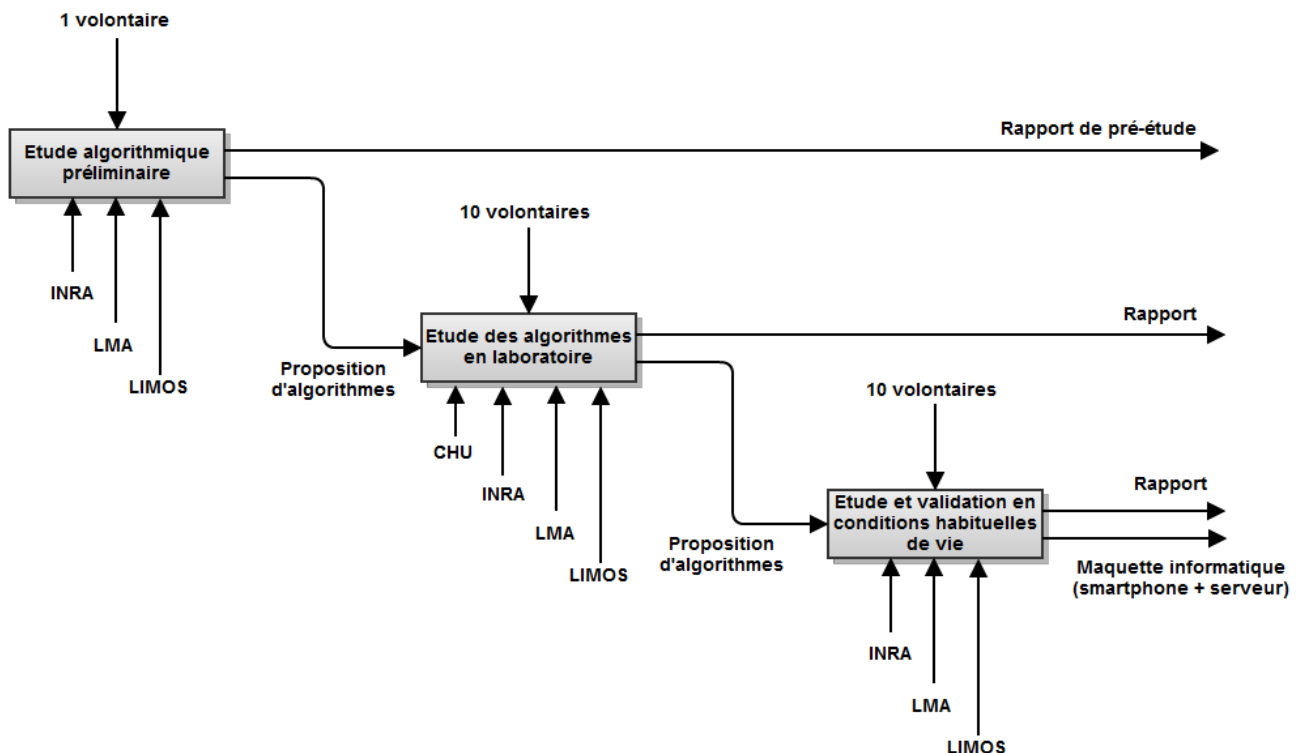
1 volontaire

Etude algorithmique préliminaire

Rapport de pré-étude

INRA

LMA

LIMOS

10 volontaires

Etude des algorithmes en laboratoire

Rapport

Proposition d'algorithmes

CHU

INRA

LMA

LIMOS

10 volontaires

Etude et validation en conditions habituelles de vie

Rapport

Maquette informatique (smartphone + serveur)

Proposition d'algorithmes

INRA

LMA

LIMOS